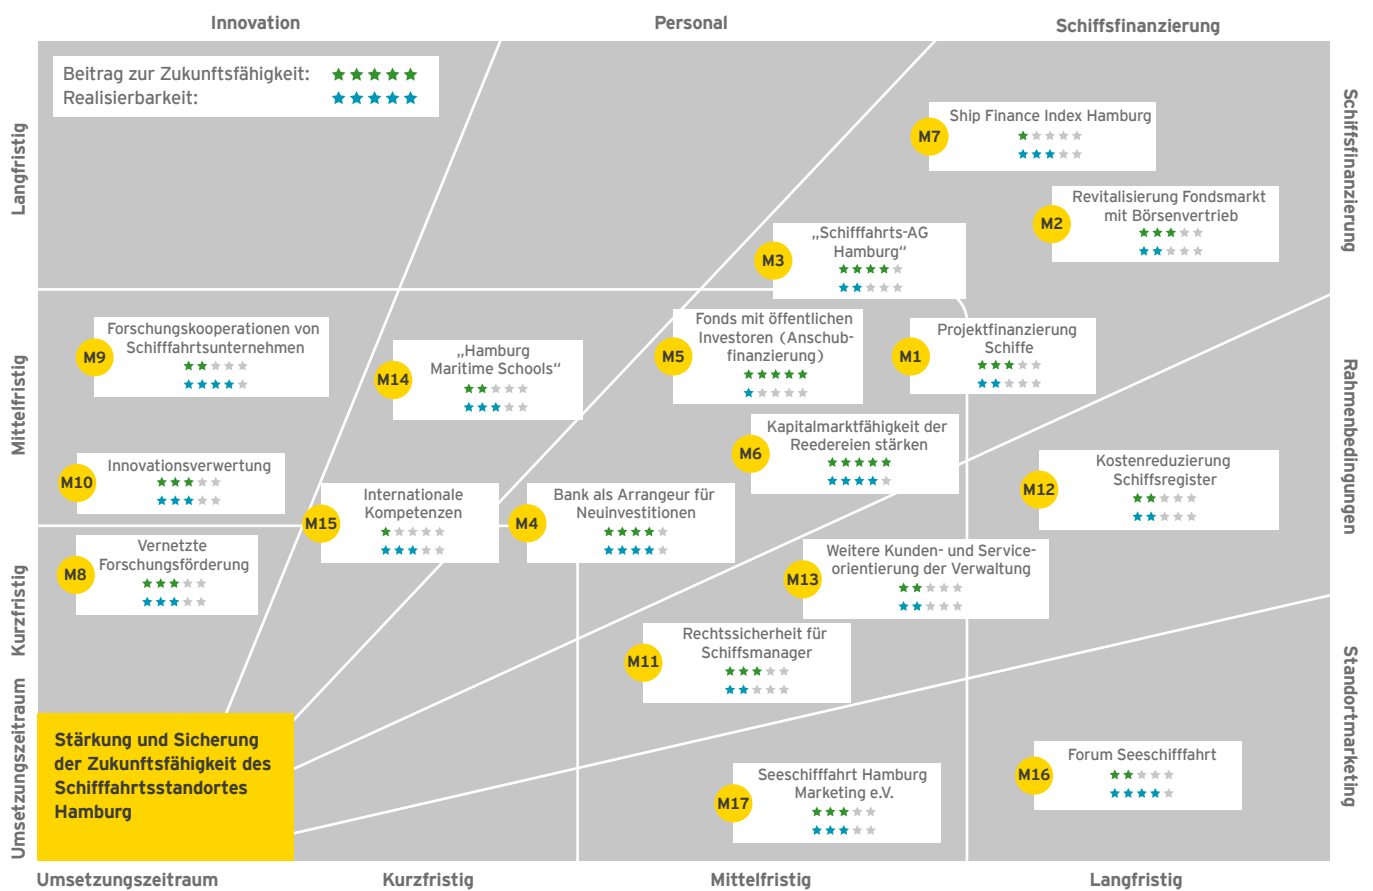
Innovation

Personal

Schiffsfinanzierung

Beitrag zur Zukunftsfähigkeit: ★★★★★
Realisierbarkeit: ★★★★★

Langfristig

Mittelfristig

Kurzfristig

Umsetzungszeitraum

Schiffsfinanzierung

Rahmenbedingungen

Standortmarketing

M7 Ship Finance Index Hamburg

M2 Revitalisierung Fondsmarkt mit Börsenvertrieb

M3 „Schifffahrts-AG Hamburg“

M9 Forschungskooperationen von Schifffahrtsunternehmen

M14 „Hamburg Maritime Schools“

M5 Fonds mit öffentlichen Investoren (Anschubfinanzierung)

M1 Projektfinanzierung Schiffe

M6 Kapitalmarktfähigkeit der Reedereien stärken

M10 Innovationsverwertung

M15 Internationale Kompetenzen

M4 Bank als Arrangeur für Neuinvestitionen

M12 Kostenreduzierung Schiffsregister

M8 Vernetzte Forschungsförderung

M13 Weitere Kunden- und Serviceorientierung der Verwaltung

M11 Rechtssicherheit für Schiffsmanager

Stärkung und Sicherung der Zukunftsfähigkeit des Schifffahrtsstandortes Hamburg

M17 Seeschifffahrt Hamburg Marketing e.V.

M16 Forum Seeschifffahrt

Umsetzungszeitraum

Kurzfristig

Mittelfristig

Langfristig